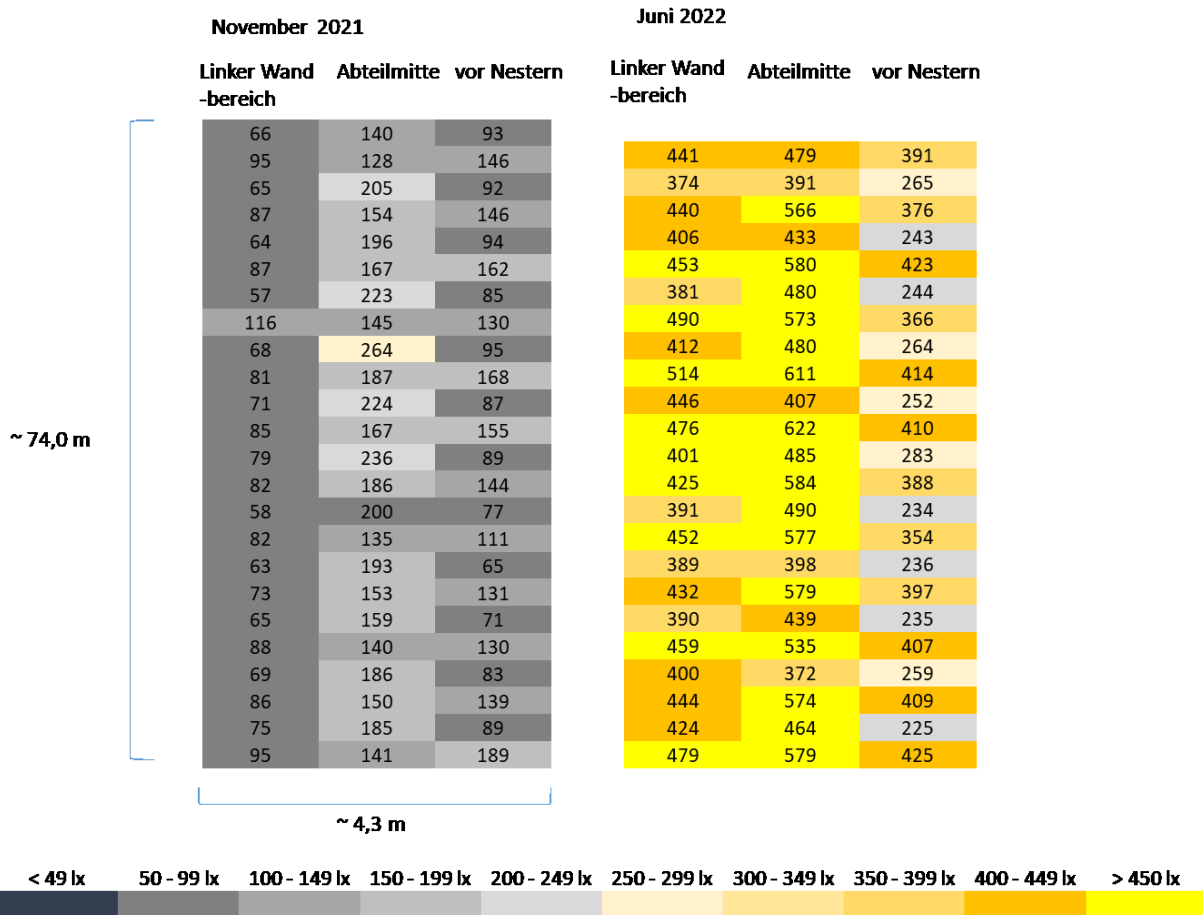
November 2021

| Linker Wand-bereich | Abteilmitte | vor Nestern |
|---|---|---|
| 66 | 140 | 93 |
| 95 | 128 | 146 |
| 65 | 205 | 92 |
| 87 | 154 | 146 |
| 64 | 196 | 94 |
| 87 | 167 | 162 |
| 57 | 223 | 85 |
| 116 | 145 | 130 |
| 68 | 264 | 95 |
| 81 | 187 | 168 |
| 71 | 224 | 87 |
| 85 | 167 | 155 |
| 79 | 236 | 89 |
| 82 | 186 | 144 |
| 58 | 200 | 77 |
| 82 | 135 | 111 |
| 63 | 193 | 65 |
| 73 | 153 | 131 |
| 65 | 159 | 71 |
| 88 | 140 | 130 |
| 69 | 186 | 83 |
| 86 | 150 | 139 |
| 75 | 185 | 89 |
| 95 | 141 | 189 |

Juni 2022

| Linker Wand-bereich | Abteilmitte | vor Nestern |
|---|---|---|
| 441 | 479 | 391 |
| 374 | 391 | 265 |
| 440 | 566 | 376 |
| 406 | 433 | 243 |
| 453 | 580 | 423 |
| 381 | 480 | 244 |
| 490 | 573 | 366 |
| 412 | 480 | 264 |
| 514 | 611 | 414 |
| 446 | 407 | 252 |
| 476 | 622 | 410 |
| 401 | 485 | 283 |
| 425 | 584 | 388 |
| 391 | 490 | 234 |
| 452 | 577 | 354 |
| 389 | 398 | 236 |
| 432 | 579 | 397 |
| 390 | 439 | 235 |
| 459 | 535 | 407 |
| 400 | 372 | 259 |
| 444 | 574 | 409 |
| 424 | 464 | 225 |
| 479 | 579 | 425 |

~ 74,0 m

~ 4,3 m

< 49 lx   50 - 99 lx   100 - 149 lx   150 - 199 lx   200 - 249 lx   250 - 299 lx   300 - 349 lx   350 - 399 lx   400 - 449 lx   > 450 lx